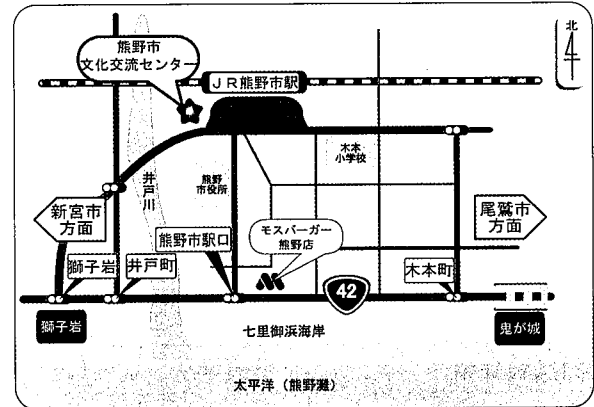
熊野市
文化交流センター

ＪＲ熊野市駅

北

木本
小学校

井
戸
川

熊野
市役所

新宮市
方面

尾鷲市
方面

熊野市駅口

モスバーガー
熊野店

獅子岩

井戸町

木本町

42

獅子岩

鬼が城

七里御浜海岸

太平洋（熊野灘）